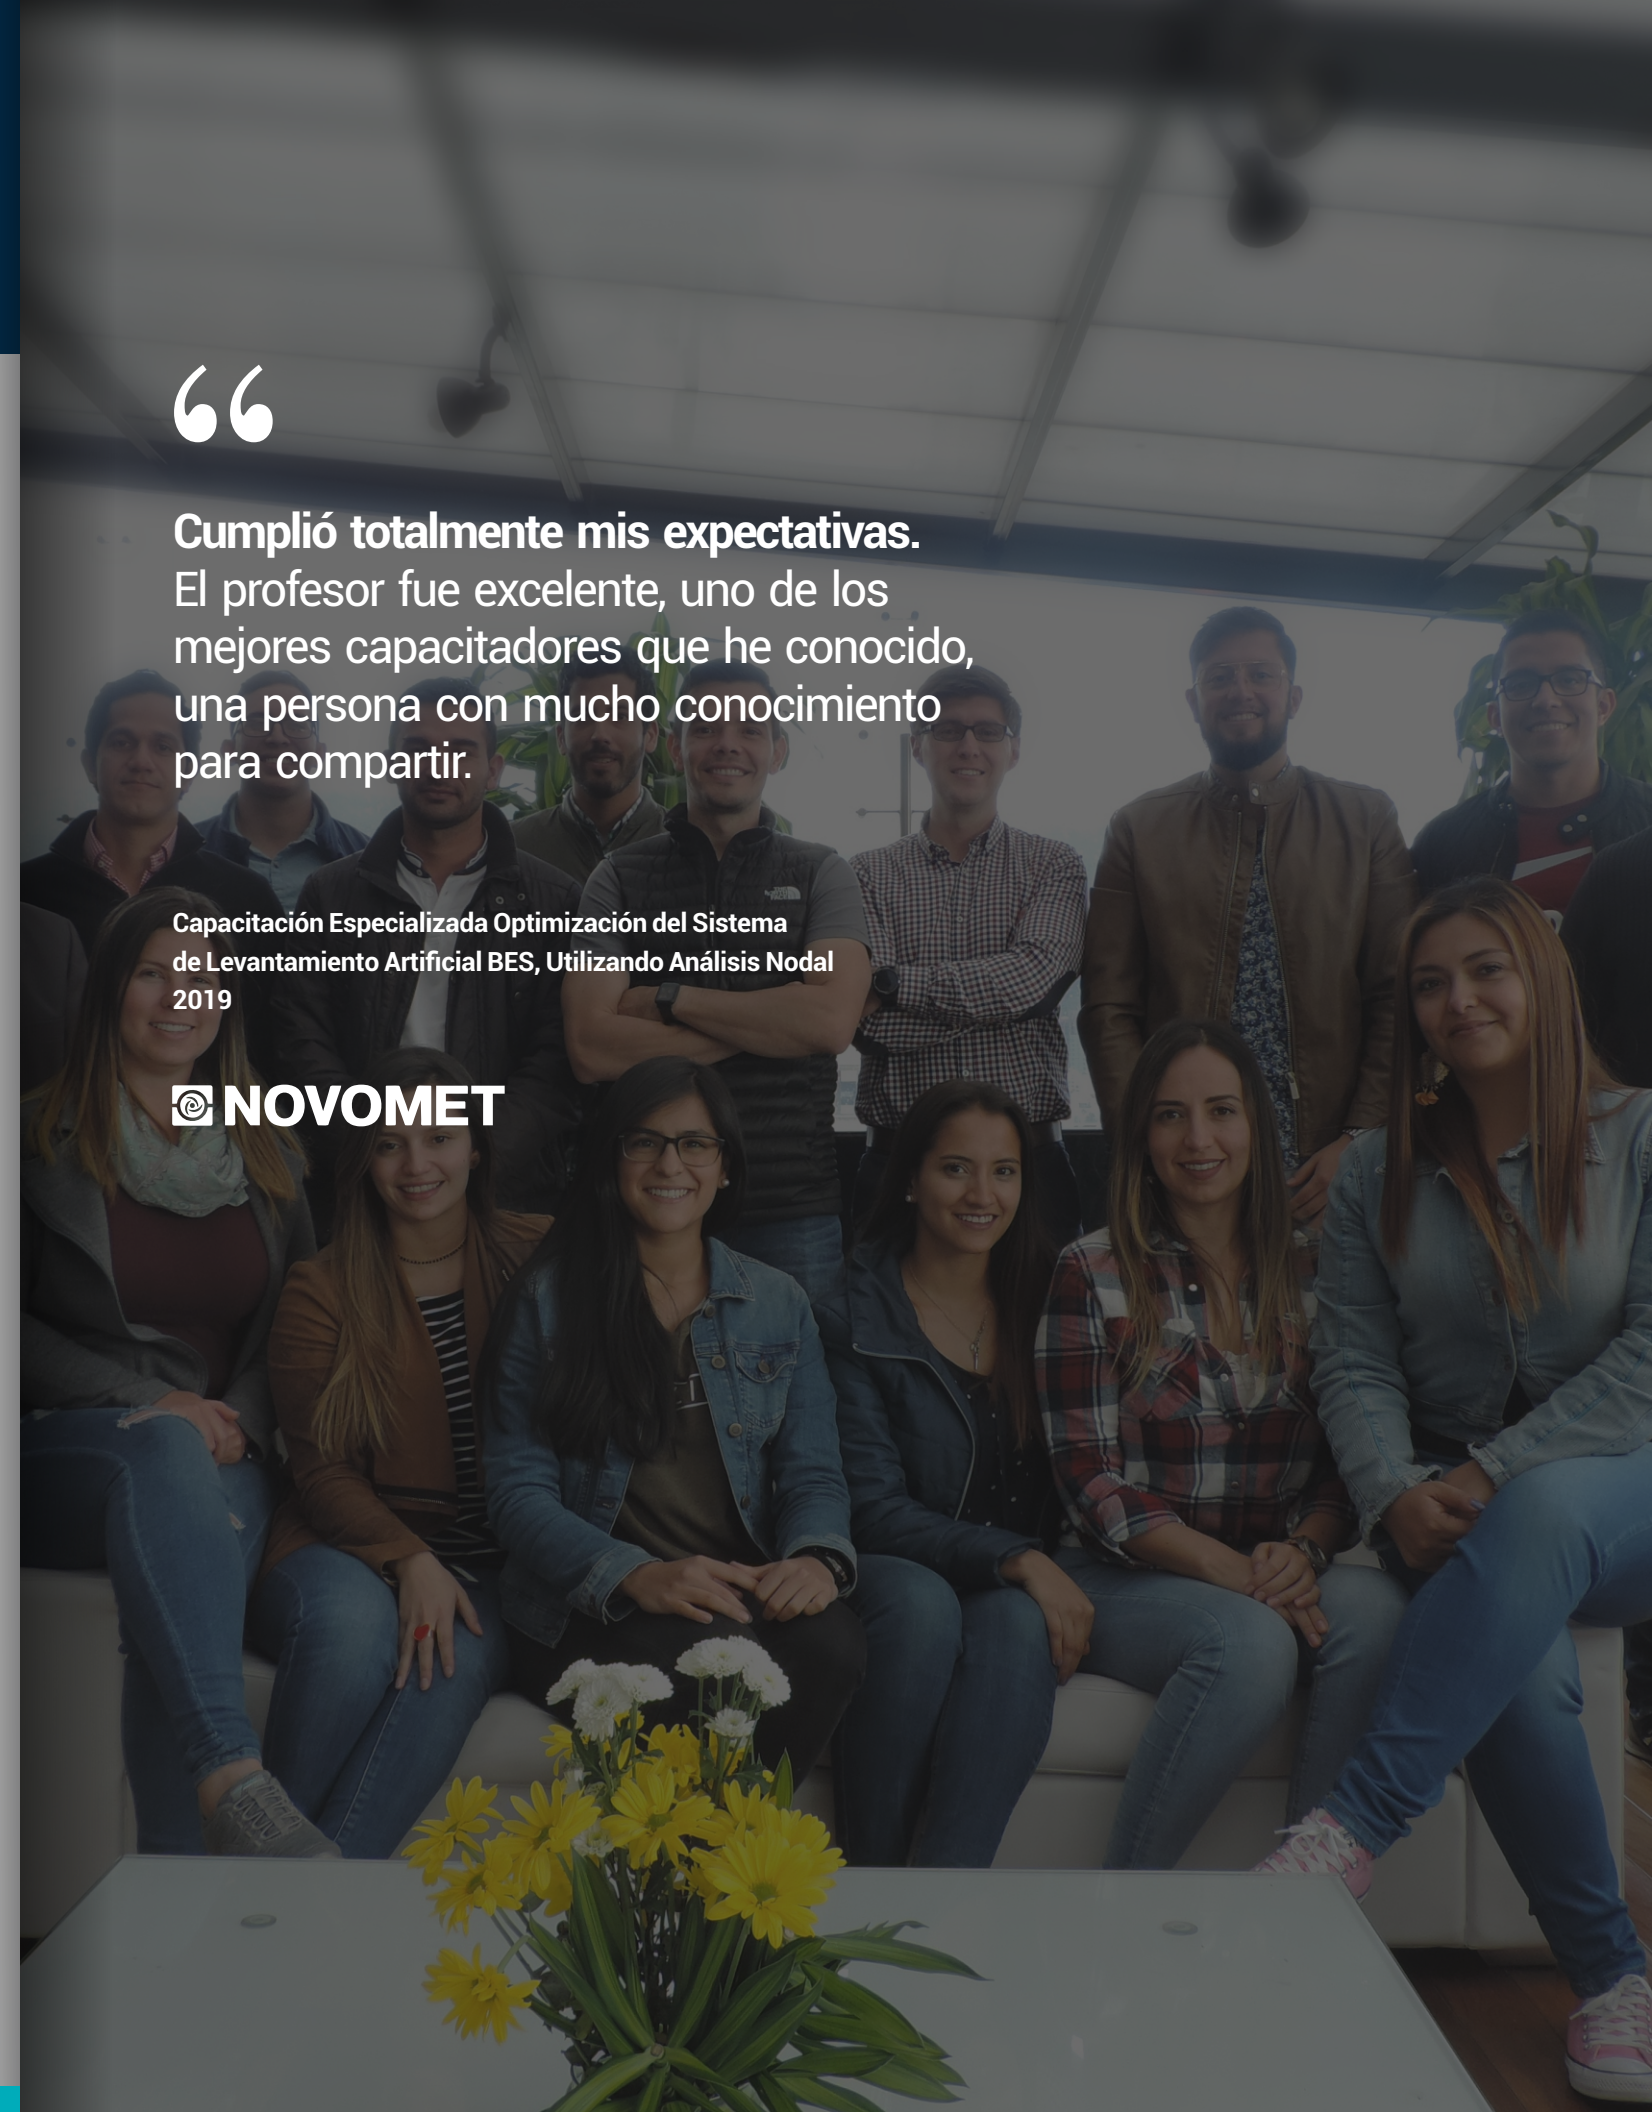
“

Cumplió totalmente mis expectativas. El profesor fue excelente, uno de los mejores capacitadores que he conocido, una persona con mucho conocimiento para compartir.

Capacitación Especializada Optimización del Sistema de Levantamiento Artificial BES, Utilizando Análisis Nodal 2019

NOVOMET